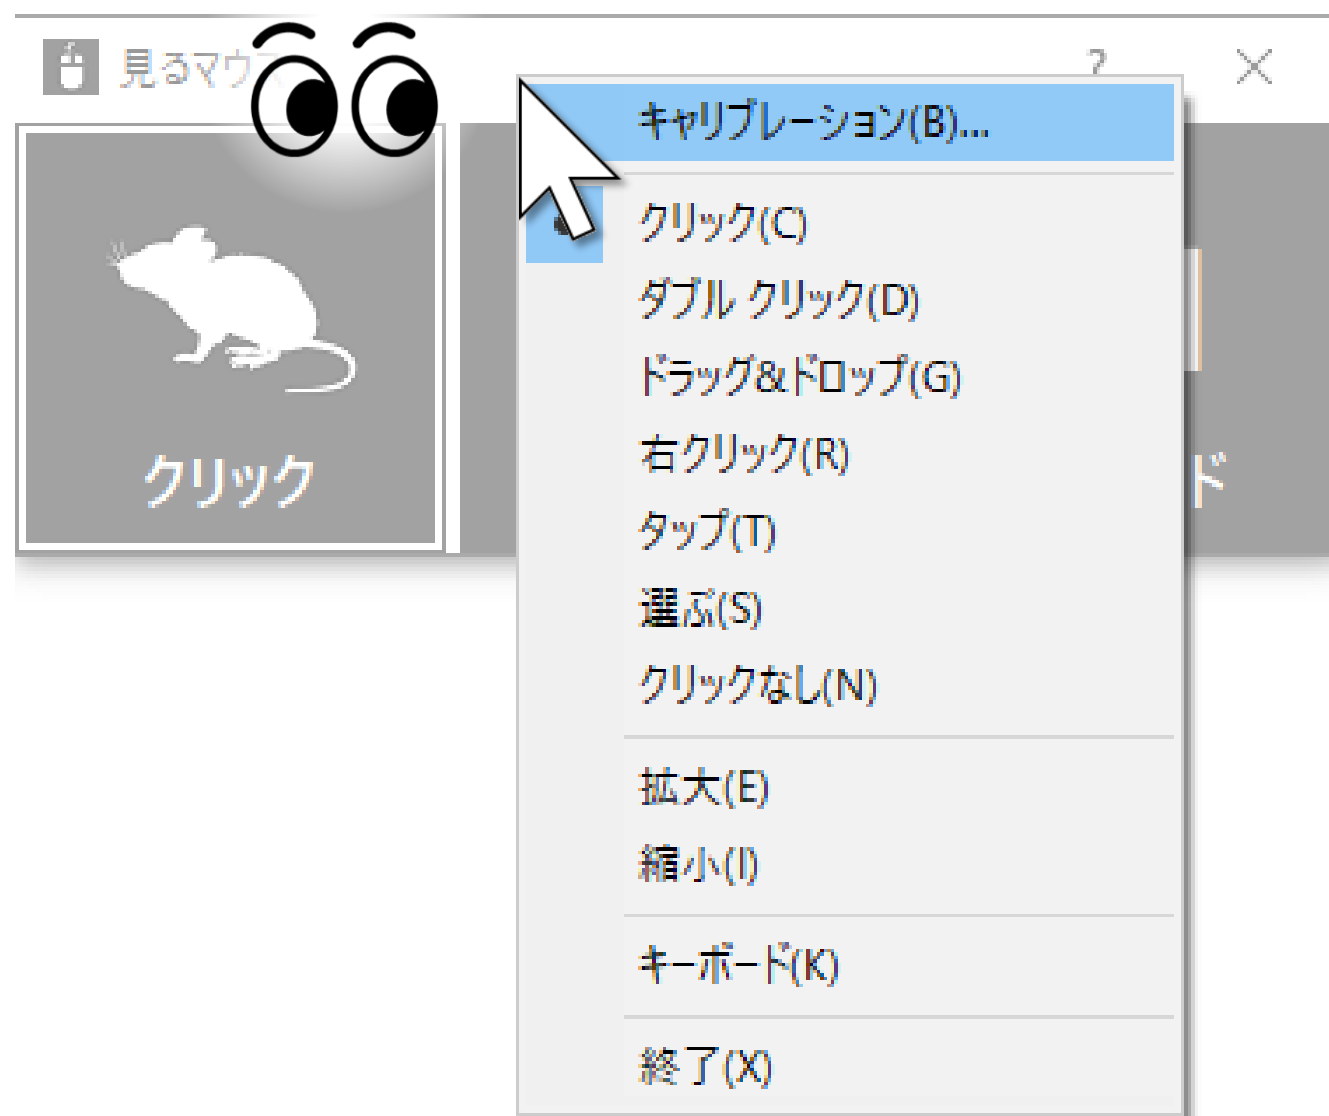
見るマウ

?

キャリブレーション(B)...

クリック(C)

ダブル クリック(D)

ドラッグ&ドロップ(G)

右クリック(R)

タップ(T)

選ぶ(S)

クリックなし(N)

拡大(E)

縮小(I)

キーボード(K)

終了(X)

クリック

ド